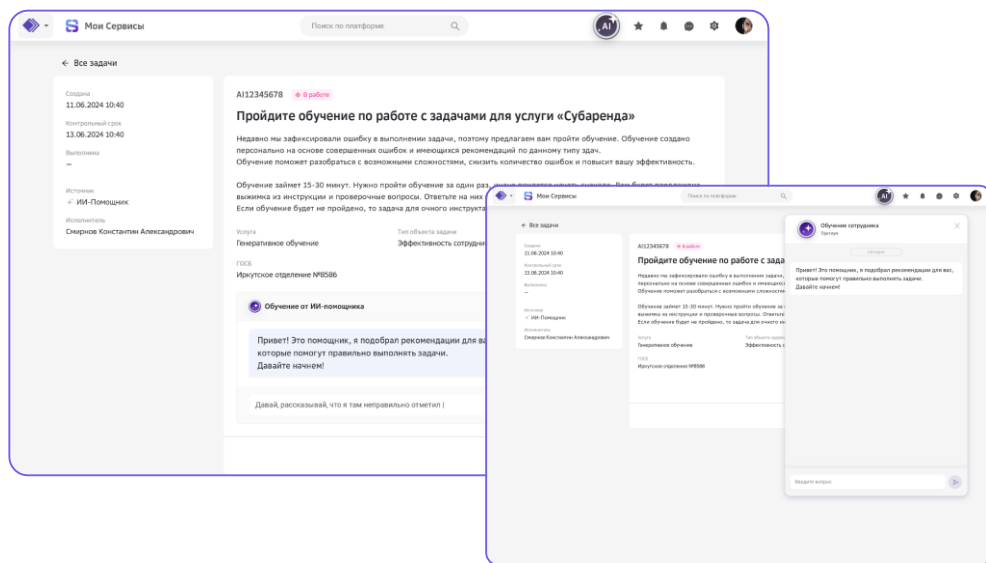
Мои Сервисы

Поиск по платформе

AI

← Все задачи

Создана
11.06.2024 10:40

Контрольный срок
13.06.2024 10:40

Выполнена
—

Источник
ИИ-Помощник

Исполнитель
Смирнов Константин Александрович

AI12345678 В работе

Пройдите обучение по работе с задачами для услуги «Субаренда»

Недавно мы зафиксировали ошибку в выполнении задачи, поэтому предлагаем вам пройти обучение. Обучение создано персонально на основе совершенных ошибок и имеющихся рекомендаций по данному типу здач.
Обучение поможет разобраться с возможными сложностями, снизить количество ошибок и повысит вашу эффективность.

Обучение займет 15-30 минут. Нужно пройти обучение за один раз, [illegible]
выжимка из инструкции и проверочные вопросы. Ответьте на них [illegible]
Если обучение будет не пройдено, то задача для очного инструкта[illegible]

Услуга
Генеративное обучение

Тип объекта задачи
Эффективность сотрудни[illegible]

ГОСБ
Иркутское отделение №8586

Обучение от ИИ-помощника

Привет! Это помощник, я подобрал рекомендации для ва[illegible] которые помогут правильно выполнять задачи.
Давайте начнем!

Давай, рассказывай, что я там неправильно отметил |

Мои Сервисы

Поиск по платформе

AI

← Все задачи

Создана
11.06.2024 10:40

Контрольный срок
13.06.2024 10:40

Выполнена
—

Источник
ИИ-Помощник

Исполнитель
Смирнов Константин Александрович

AI12345678 В работе

Пройдите обучение по работе с зада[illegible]

Недавно мы зафиксировали ошибку в выполнении задачи, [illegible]
персонально на основе совершенных ошибок и имеющихся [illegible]
Обучение поможет разобраться с возможными сложностя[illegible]

Обучение займет 15-30 минут. Нужно пройти обучение за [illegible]
выжимка из инструкции и проверочные вопросы. Ответьте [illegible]
Если обучение будет не пройдено, то задача для очного ин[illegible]

Услуга
Генеративное обучение

Тип объекта задачи
Эффективность с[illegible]

ГОСБ
Иркутское отделение №8586

Обучение сотрудника
Претаун

Сегодня

Привет! Это помощник, я подобрал рекомендации для вас, которые помогут правильно выполнять задачи.
Давайте начнем!

Введите вопрос